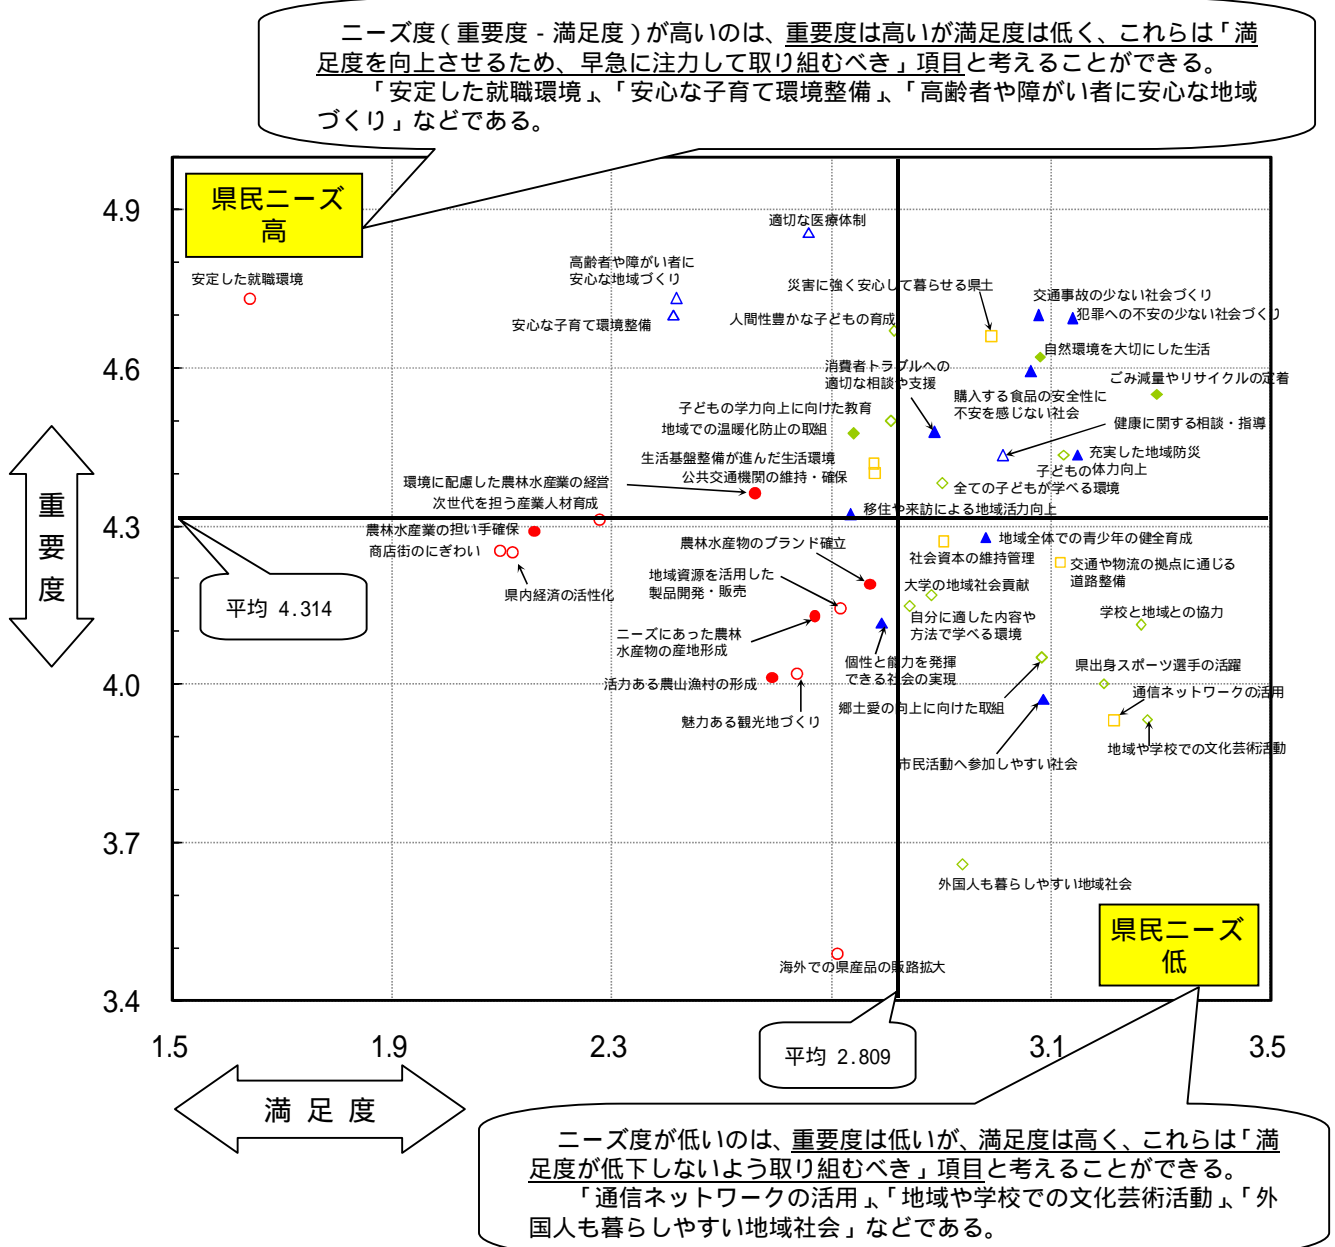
ニーズ度（重要度 - 満足度）が高いのは、重要度は高いが満足度は低く、これらは「満足度を向上させるため、早急に注力して取り組むべき」項目と考えることができる。

「安定した就職環境」、「安心な子育て環境整備」、「高齢者や障がい者に安心な地域づくり」などである。

県民ニーズ高

重要度

4.9
4.6
4.3
4.0
3.7
3.4

1.5
1.9
2.3
3.1
3.5

満足度

平均 4.314

平均 2.809

県民ニーズ低

適切な医療体制
高齢者や障がい者に安心な地域づくり
安定した就職環境
災害に強く安心して暮らせる県土
交通事故の少ない社会づくり
犯罪への不安の少ない社会づくり
安心な子育て環境整備
人間性豊かな子どもの育成
自然環境を大切にした生活
消費者トラブルへの適切な相談や支援
ごみ減量やリサイクルの定着
購入する食品の安全性に不安を感じない社会
子どもの学力向上に向けた教育
健康に関する相談・指導
地域での温暖化防止の取組
充実した地域防災
生活基盤整備が進んだ生活環境
子どもの体力向上
公共交通機関の維持・確保
環境に配慮した農林水産業の経営
全ての子どもが学べる環境
次世代を担う産業人材育成
移住や来訪による地域活力向上
農林水産業の担い手確保
地域全体での青少年の健全育成
農林水産物のブランド確立
商店街のにぎわい
社会資本の維持管理
交通や物流の拠点に通じる道路整備
地域資源を活用した製品開発・販売
大学の地域社会貢献
県内経済の活性化
学校と地域との協力
自分に適した内容や方法で学べる環境
ニーズにあった農林水産物の産地形成
個性と能力を発揮できる社会の実現
県出身スポーツ選手の活躍
活力ある農山漁村の形成
通信ネットワークの活用
郷土愛の向上に向けた取組
魅力ある観光地づくり
地域や学校での文化芸術活動
市民活動へ参加しやすい社会
外国人も暮らしやすい地域社会
海外での県産品の販路拡大

ニーズ度が低いのは、重要度は低いが、満足度は高く、これらは「満足度が低下しないよう取り組むべき」項目と考えることができる。

「通信ネットワークの活用」、「地域や学校での文化芸術活動」、「外国人も暮らしやすい地域社会」などである。